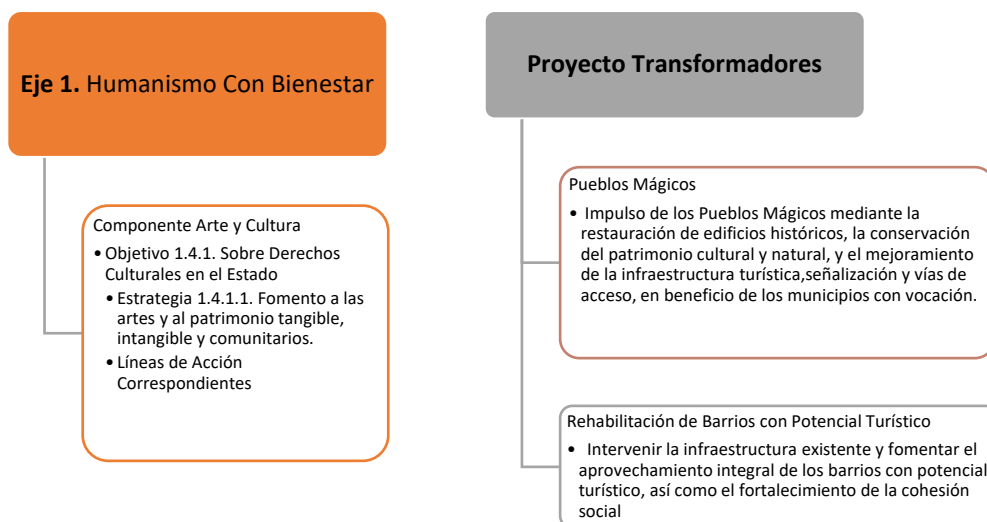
**Eje 1.** Humanismo Con Bienestar

Componente Arte y Cultura

- Objetivo 1.4.1. Sobre Derechos Culturales en el Estado
  - Estrategia 1.4.1.1. Fomento a las artes y al patrimonio tangible, intangible y comunitarios.
  - Líneas de Acción Correspondientes

**Proyecto Transformadores**

Pueblos Mágicos

- Impulso de los Pueblos Mágicos mediante la restauración de edificios históricos, la conservación del patrimonio cultural y natural, y el mejoramiento de la infraestructura turística,señalización y vías de acceso, en beneficio de los municipios con vocación.

Rehabilitación de Barrios con Potencial Turístico

- Intervenir la infraestructura existente y fomentar el aprovechamiento integral de los barrios con potencial turístico, así como el fortalecimiento de la cohesión social